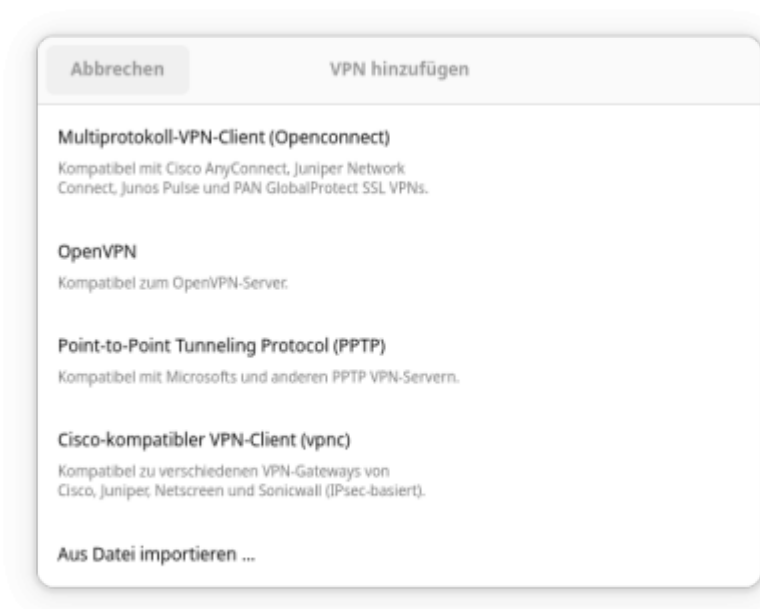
Abbrechen

VPN hinzufügen

Multiprotokoll-VPN-Client (Openconnect)

Kompatibel mit Cisco AnyConnect, Juniper Network Connect, Junos Pulse und PAN GlobalProtect SSL VPNs.

OpenVPN

Kompatibel zum OpenVPN-Server.

Point-to-Point Tunneling Protocol (PPTP)

Kompatibel mit Microsofts und anderen PPTP VPN-Servern.

Cisco-kompatibler VPN-Client (vpnc)

Kompatibel zu verschiedenen VPN-Gateways von Cisco, Juniper, Netscreen und Sonicwall (IPsec-basiert).

Aus Datei importieren ...